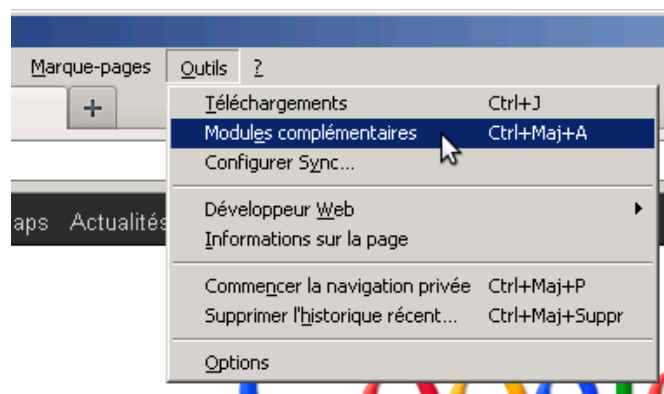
Marque-pages Outils ?

+

aps Actualités

Téléchargements Ctrl+J
Modules complémentaires Ctrl+Maj+A
Configurer Sync...

Développeur Web
Informations sur la page

Commencer la navigation privée Ctrl+Maj+P
Supprimer l'historique récent... Ctrl+Maj+Suppr

Options